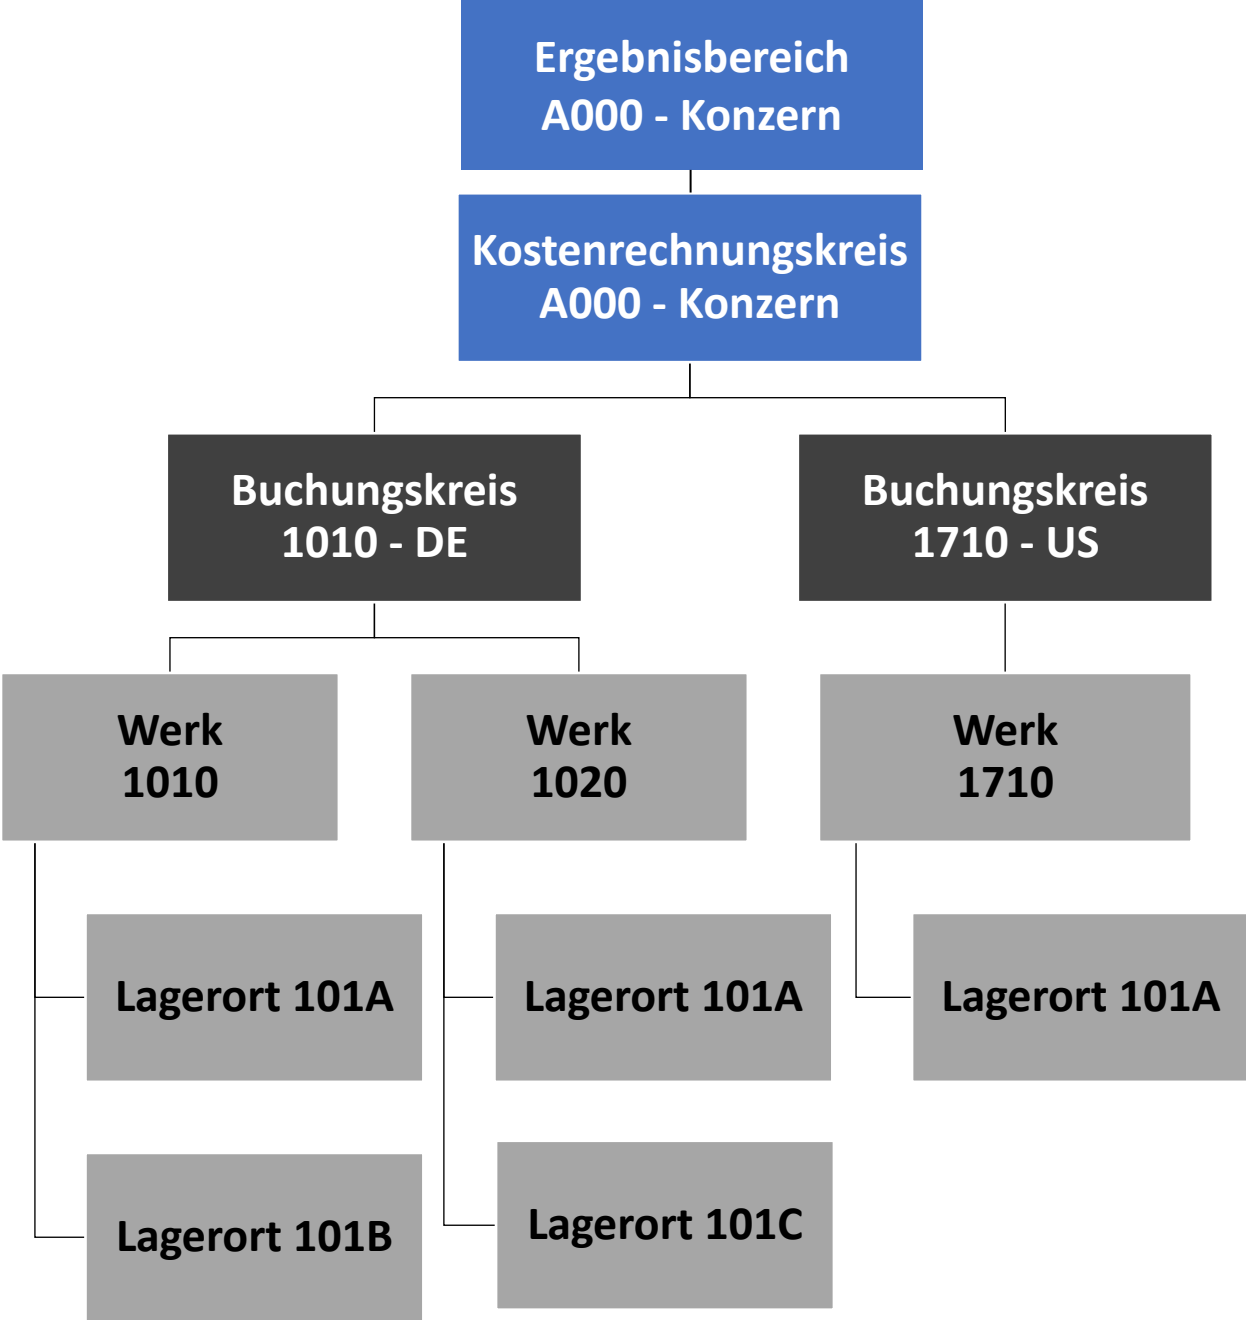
Ergebnisbereich
A000 - Konzern

Kostenrechnungskreis
A000 - Konzern

Buchungskreis
1010 - DE

Buchungskreis
1710 - US

Werk
1010

Werk
1020

Werk
1710

Lagerort 101A

Lagerort 101B

Lagerort 101A

Lagerort 101C

Lagerort 101A